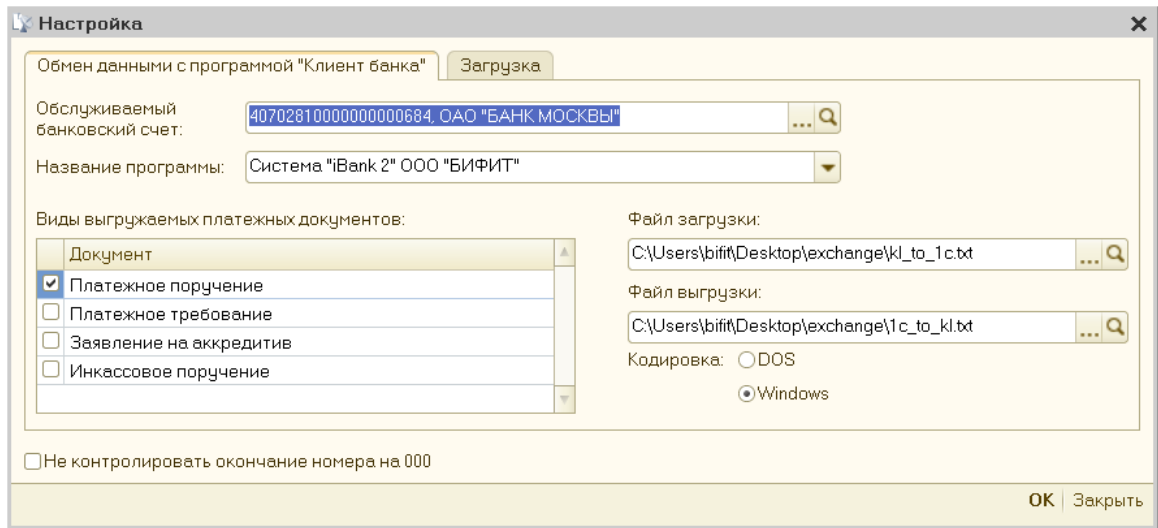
Настройка

Обмен данными с программой "Клиент банка" | Загрузка

Обслуживаемый банковский счет: 40702810000000000684, ОАО "БАНК МОСКВЫ"

Название программы: Система "iBank 2" ООО "БИФИТ"

Виды выгружаемых платежных документов:

| | Документ |
|---|---|
| ☑ | Платежное поручение |
| ☐ | Платежное требование |
| ☐ | Заявление на аккредитив |
| ☐ | Инкассовое поручение |

Файл загрузки:
C:\Users\bifit\Desktop\exchange\kl_to_1c.txt

Файл выгрузки:
C:\Users\bifit\Desktop\exchange\1c_to_kl.txt

Кодировка: DOS
Windows

Не контролировать окончание номера на 000

OK | Закрыть